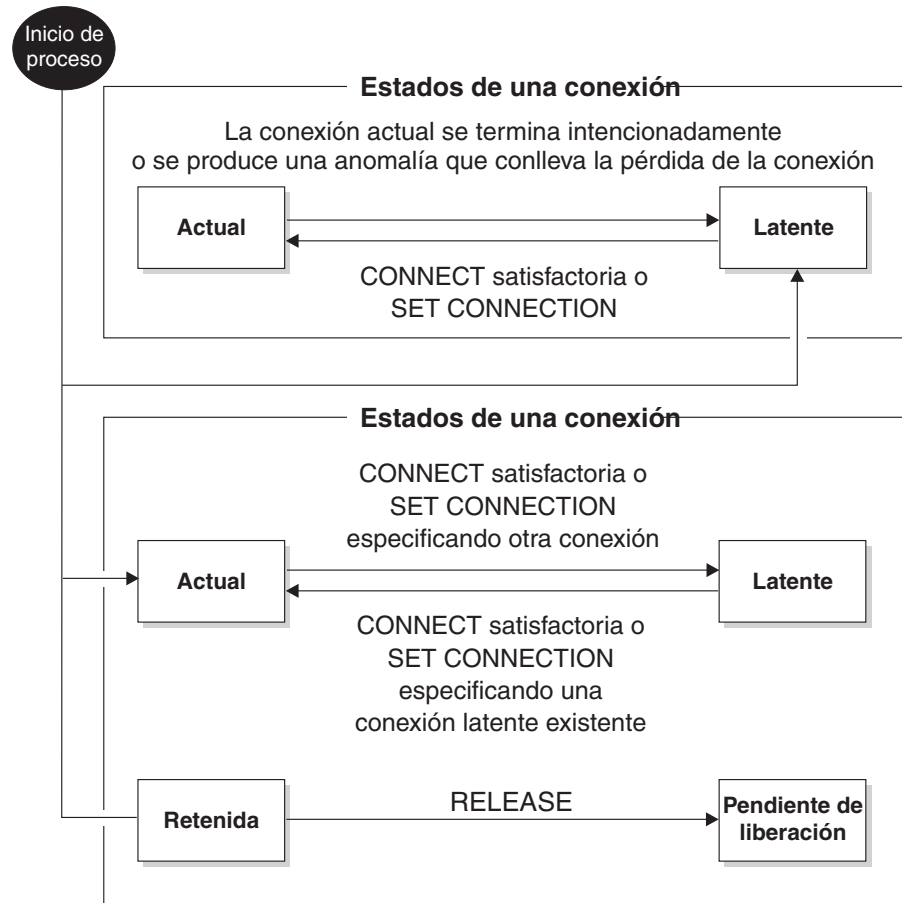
Inicio de proceso

Estados de una conexión

La conexión actual se termina intencionadamente o se produce una anomalía que conlleva la pérdida de la conexión

Actual

Latente

CONNECT satisfactoria o SET CONNECTION

Estados de una conexión

CONNECT satisfactoria o SET CONNECTION especificando otra conexión

Actual

Latente

CONNECT satisfactoria o SET CONNECTION especificando una conexión latente existente

Retenida

RELEASE

Pendiente de liberación